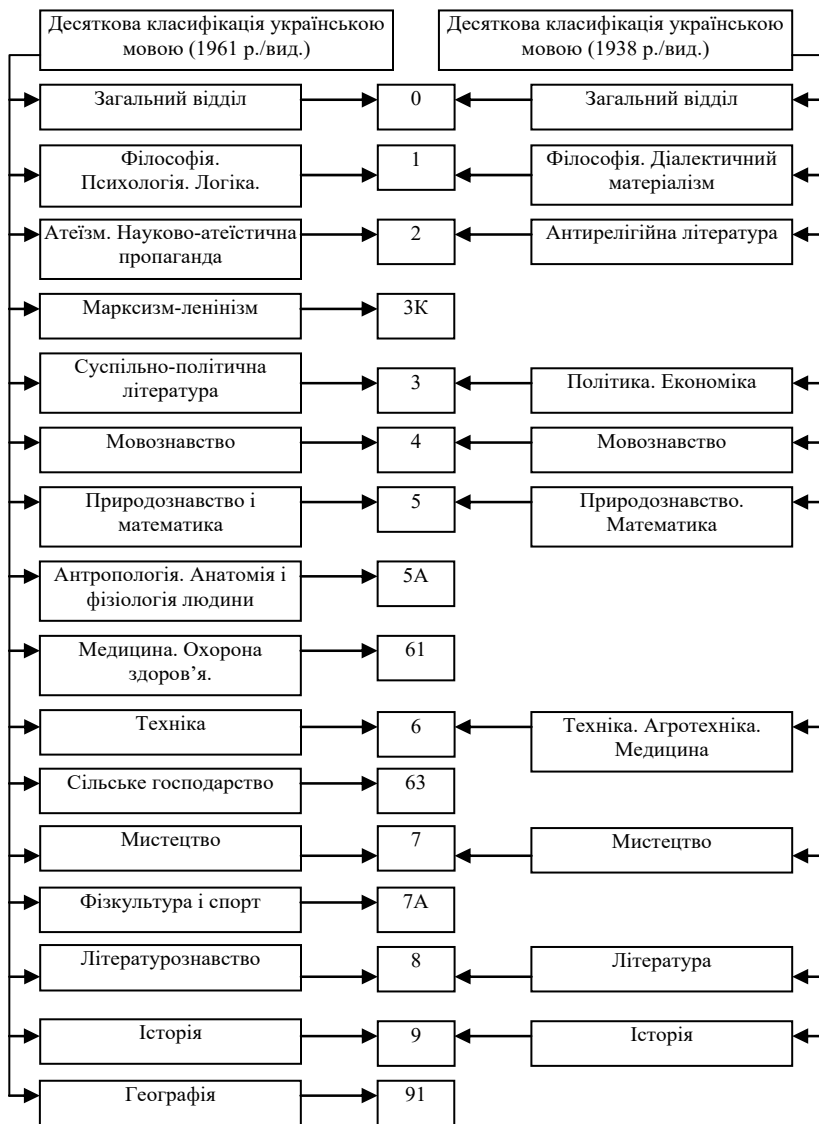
Десяткова класифікація українською мовою (1961 р./вид.)

Десяткова класифікація українською мовою (1938 р./вид.)

Загальний відділ | 0 | Загальний відділ

Філософія. Психологія. Логіка. | 1 | Філософія. Діалектичний матеріалізм

Атеїзм. Науково-атеїстична пропаганда | 2 | Антирелігійна література

Марксизм-ленінізм | 3К

Суспільно-політична література | 3 | Політика. Економіка

Мовознавство | 4 | Мовознавство

Природознавство і математика | 5 | Природознавство. Математика

Антропологія. Анатомія і фізіологія людини | 5А

Медицина. Охорона здоров’я. | 61

Техніка | 6 | Техніка. Агротехніка. Медицина

Сільське господарство | 63

Мистецтво | 7 | Мистецтво

Фізкультура і спорт | 7А

Літературознавство | 8 | Література

Історія | 9 | Історія

Географія | 91